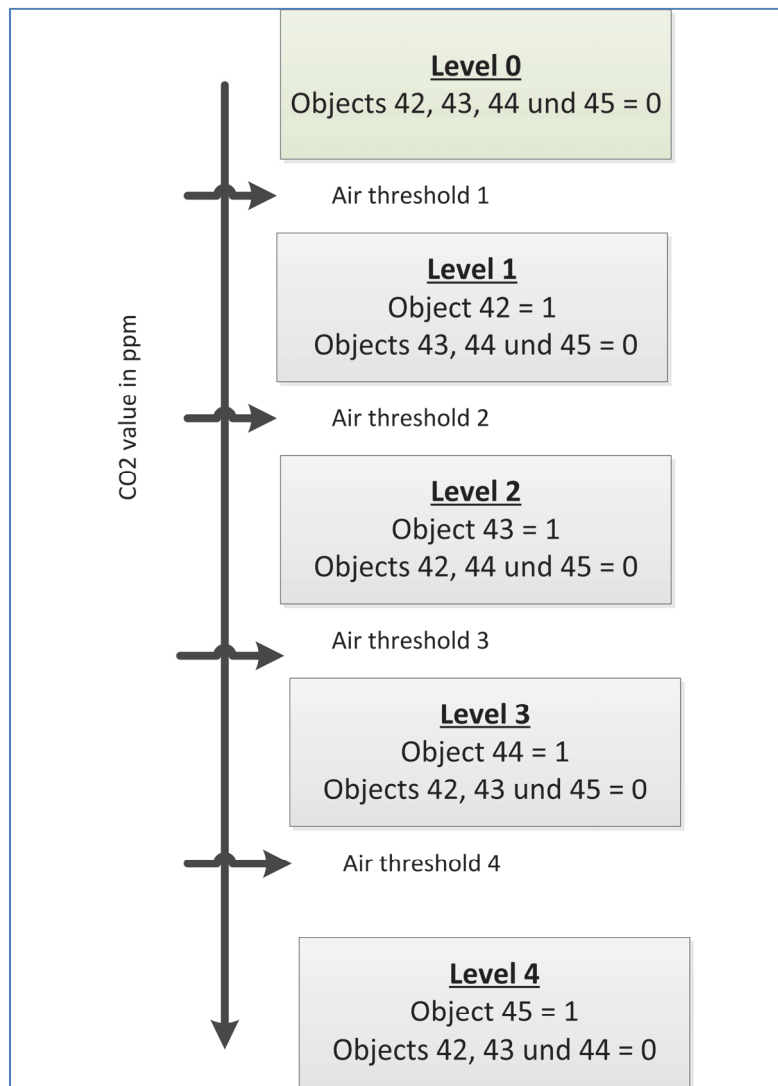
CO2 value in ppm

Level 0
Objects 42, 43, 44 und 45 = 0

Air threshold 1

Level 1
Object 42 = 1
Objects 43, 44 und 45 = 0

Air threshold 2

Level 2
Object 43 = 1
Objects 42, 44 und 45 = 0

Air threshold 3

Level 3
Object 44 = 1
Objects 42, 43 und 45 = 0

Air threshold 4

Level 4
Object 45 = 1
Objects 42, 43 und 44 = 0